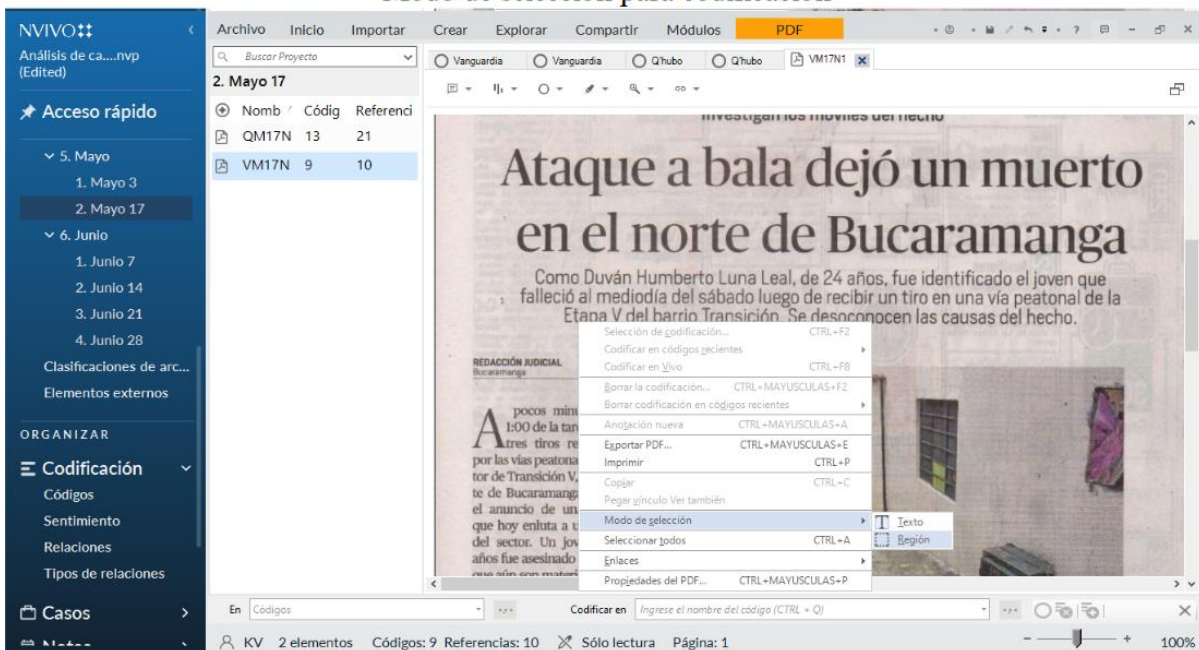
Modo de selección para codificación

NVIVO
Análisis de ca....nvp (Edited)
Acceso rápido
5. Mayo
1. Mayo 3
2. Mayo 17
6. Junio
1. Junio 7
2. Junio 14
3. Junio 21
4. Junio 28
Clasificaciones de arc...
Elementos externos
ORGANIZAR
Codificación
Códigos
Sentimiento
Relaciones
Tipos de relaciones
Casos
Notas

Archivo Inicio Importar Crear Explorar Compartir Módulos PDF

Buscar Proyecto
2. Mayo 17

| Nomb | Códig | Referenci |
|---|---|---|
| QM17N | 13 | 21 |
| VM17N | 9 | 10 |

Vanguardia Vanguardia Q'hubo Q'hubo VM17N1

Investigan los móviles del hecho

Ataque a bala dejó un muerto en el norte de Bucaramanga

Como Duván Humberto Luna Leal, de 24 años, fue identificado el joven que falleció al mediodía del sábado luego de recibir un tiro en una vía peatonal de la Etapa V del barrio Transición. Se desconocen las causas del hecho.

REDACCIÓN JUDICIAL
Bucaramanga

A pocos min 1:00 de la tar tres tiros re por las vías peatona tor de Transición V, te de Bucaramanga el anuncio de un que hoy enluta a u del sector. Un jov años fue asesinado que aún son materi

Selección de codificación... CTRL+F2
Codificar en códigos recientes
Codificar en Vivo CTRL+F8
Borrar la codificación... CTRL+MAYUSCULAS+F2
Borrar codificación en códigos recientes
Anotación nueva CTRL+MAYUSCULAS+A
Exportar PDF... CTRL+MAYUSCULAS+E
Imprimir CTRL+P
Copiar CTRL+C
Pegar vínculo Ver también
Modo de selección
Seleccionar todos CTRL+A
Enlaces
Propiedades del PDF... CTRL+MAYUSCULAS+P

Texto
Región

En Códigos
Codificar en Ingrese el nombre del código (CTRL + Q)

KV 2 elementos Códigos: 9 Referencias: 10 Sólo lectura Página: 1 100%